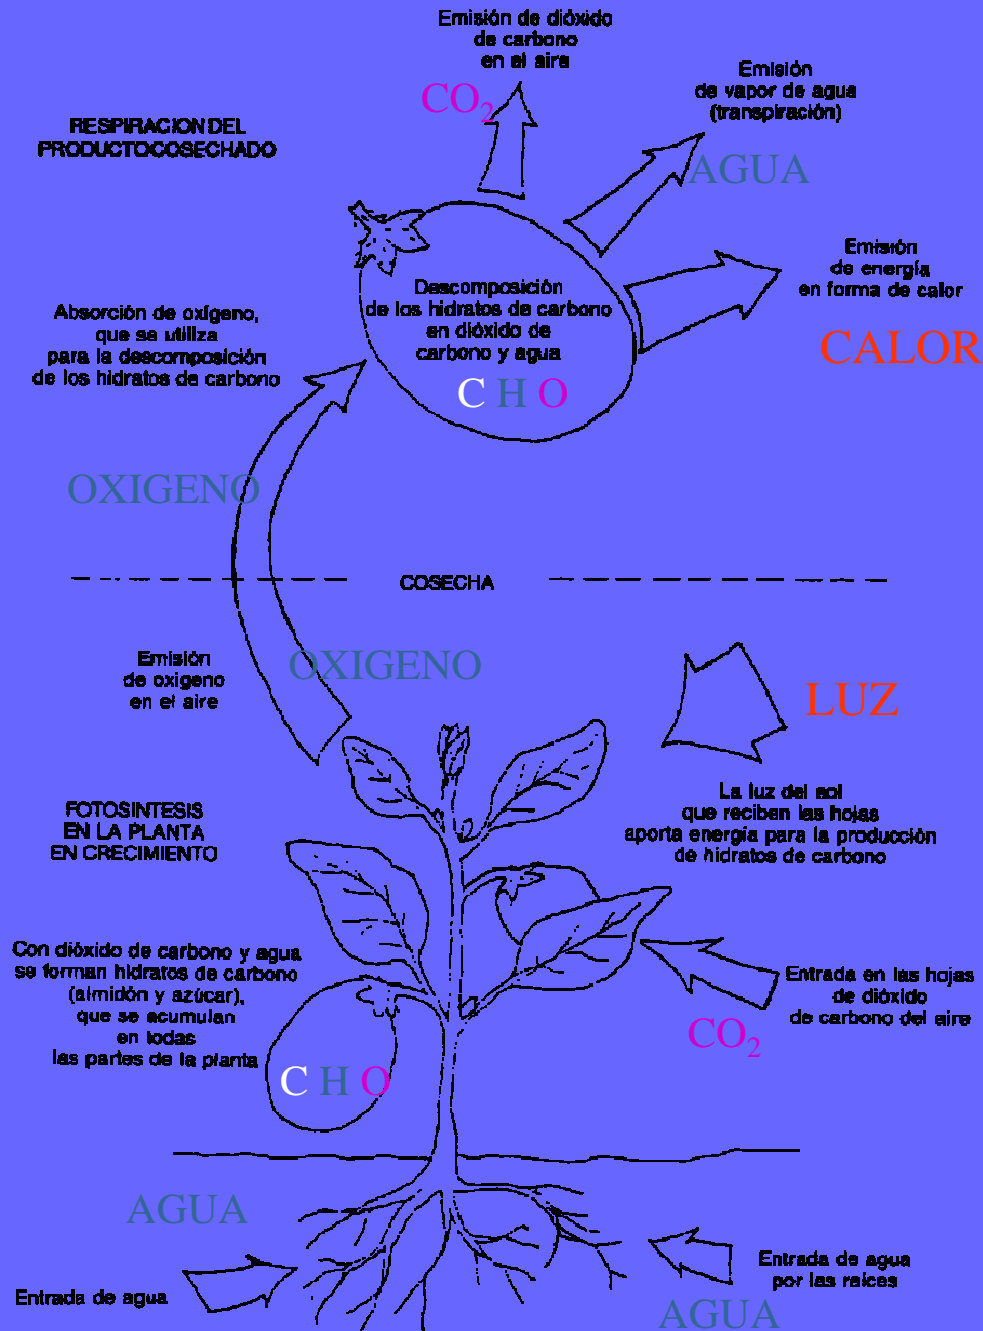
Emisión de dióxido de carbono en el aire

$CO_2$

Emisión de vapor de agua (transpiración)

AGUA

RESPIRACION DEL PRODUCTO COSECHADO

Descomposición de los hidratos de carbono en dióxido de carbono y agua

C H O

Emisión de energía en forma de calor

CALOR

Absorción de oxígeno, que se utiliza para la descomposición de los hidratos de carbono

OXIGENO

COSECHA

Emisión de oxígeno en el aire

OXIGENO

LUZ

FOTOSINTESIS EN LA PLANTA EN CRECIMIENTO

La luz del sol que reciben las hojas aporta energía para la producción de hidratos de carbono

Con dióxido de carbono y agua se forman hidratos de carbono (almidón y azúcar), que se acumulan en todas las partes de la planta

Entrada en las hojas de dióxido de carbono del aire

$CO_2$

C H O

AGUA

Entrada de agua

Entrada de agua por las raíces

AGUA